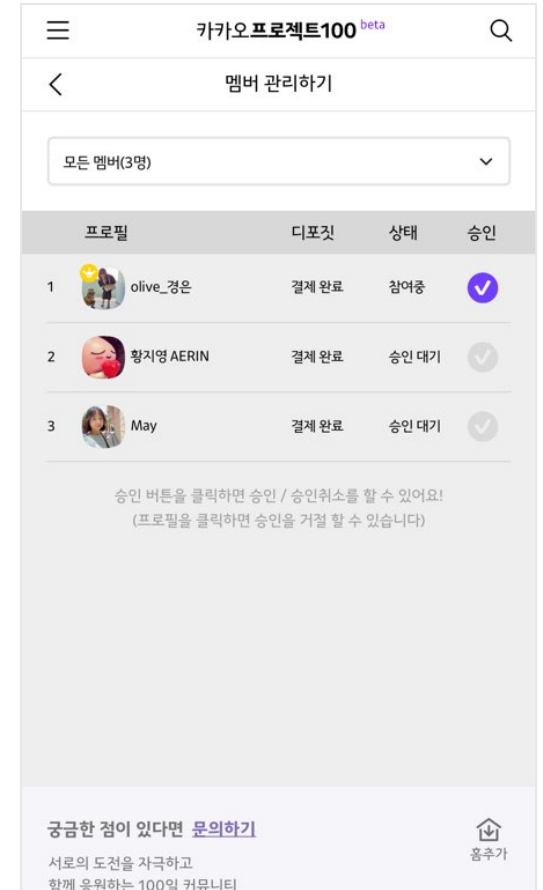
카카오프로젝트100 beta

멤버 관리하기

모든 멤버(3명)

| | 프로필 | 디포짓 | 상태 | 승인 |
|---|---|---|---|---|
| 1 | olive_경은 | 결제 완료 | 참여중 | |
| 2 | 황지영 AERIN | 결제 완료 | 승인 대기 | |
| 3 | May | 결제 완료 | 승인 대기 | |

승인 버튼을 클릭하면 승인 / 승인취소를 할 수 있어요!
(프로필을 클릭하면 승인을 거절 할 수 있습니다)

궁금한 점이 있다면 문의하기

홈추가

서로의 도전을 자극하고
함께 응원하는 100일 커뮤니티